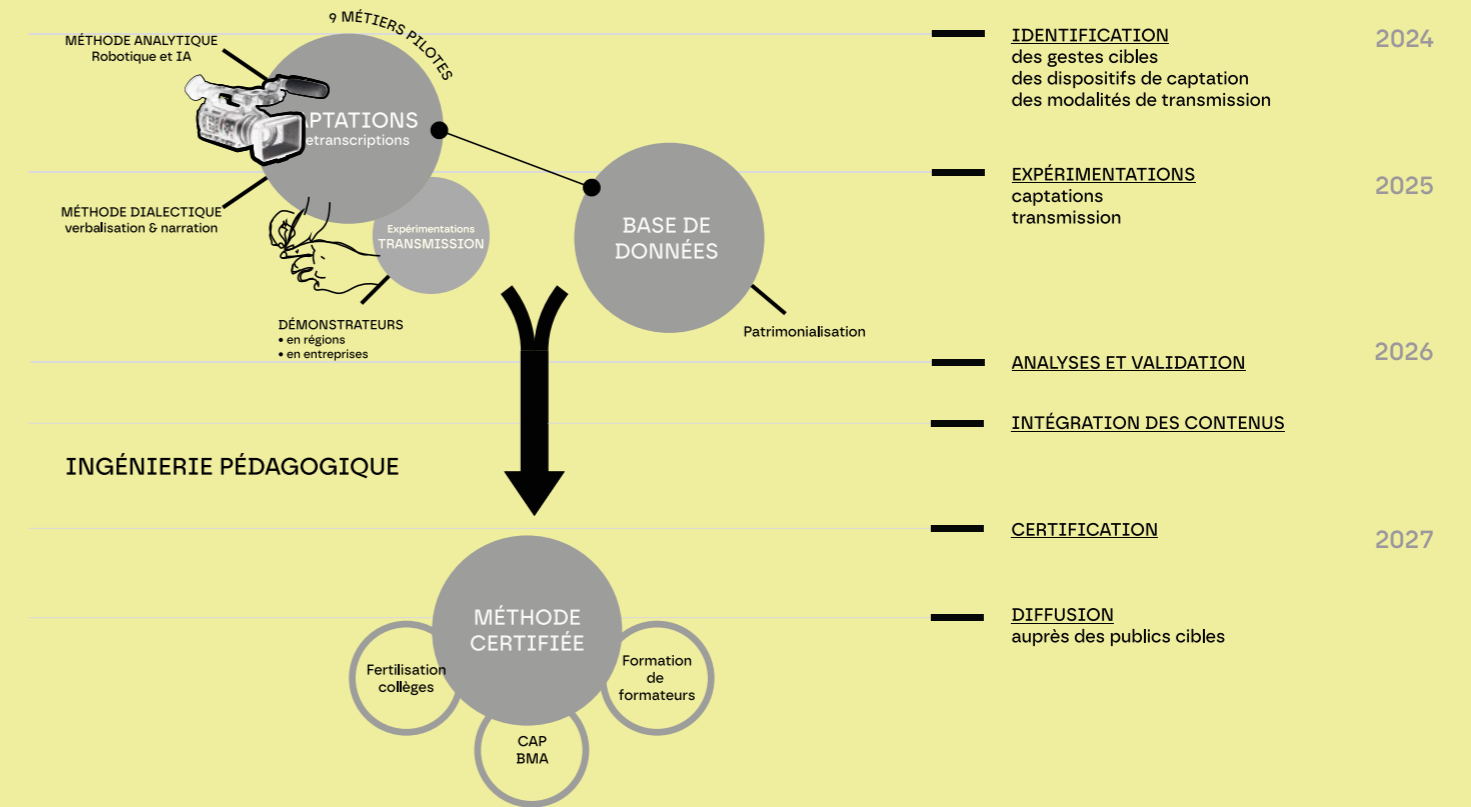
9 MÉTIERS PILOTES

MÉTHODE ANALYTIQUE
Robotique et IA

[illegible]PTATIONS
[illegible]etranscriptions

MÉTHODE DIALECTIQUE
verbalisation & narration

Expérimentations
TRANSMISSION

DÉMONSTRATEURS
• en régions
• en entreprises

BASE DE DONNÉES

Patrimonialisation

INGÉNIERIE PÉDAGOGIQUE

MÉTHODE CERTIFIÉE

Fertilisation collèges

Formation de formateurs

CAP
BMA

IDENTIFICATION
des gestes cibles
des dispositifs de captation
des modalités de transmission

2024

EXPÉRIMENTATIONS
captations
transmission

2025

ANALYSES ET VALIDATION

2026

INTÉGRATION DES CONTENUS

CERTIFICATION

2027

DIFFUSION
auprès des publics cibles